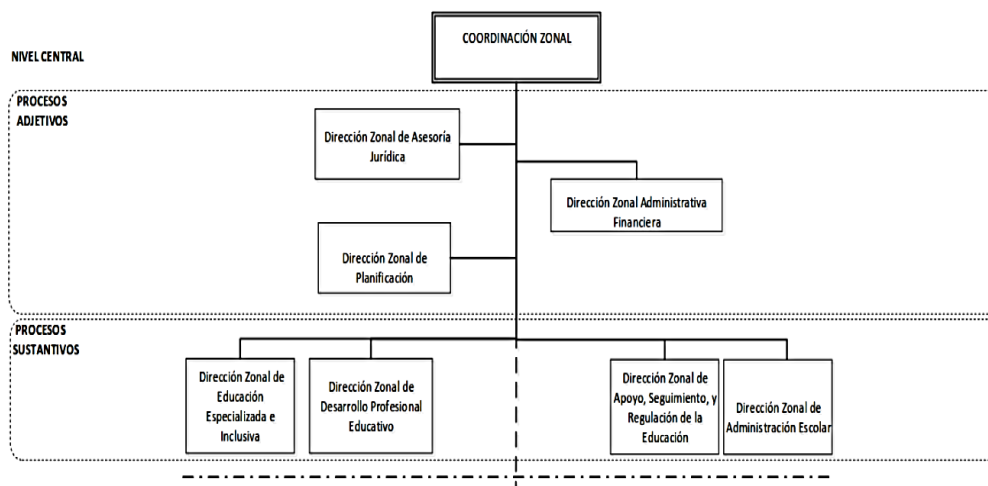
COORDINACIÓN ZONAL

NIVEL CENTRAL

PROCESOS ADJETIVOS

Dirección Zonal de Asesoría Jurídica

Dirección Zonal Administrativa Financiera

Dirección Zonal de Planificación

PROCESOS SUSTANTIVOS

Dirección Zonal de Educación Especializada e Inclusiva

Dirección Zonal de Desarrollo Profesional Educativo

Dirección Zonal de Apoyo, Seguimiento, y Regulación de la Educación

Dirección Zonal de Administración Escolar